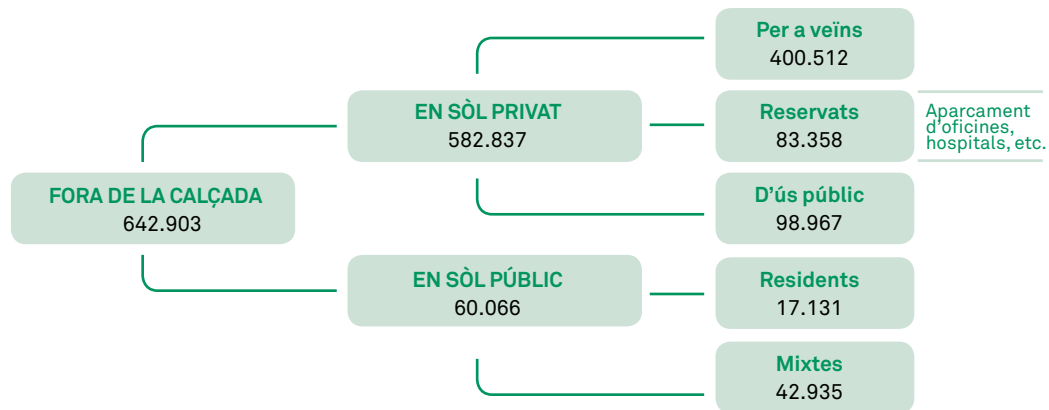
FORA DE LA CALÇADA
642.903

EN SÒL PRIVAT
582.837

EN SÒL PÚBLIC
60.066

Per a veïns
400.512

Reservats
83.358

Aparcament d'oficines, hospitals, etc.

D'ús públic
98.967

Residents
17.131

Mixtes
42.935